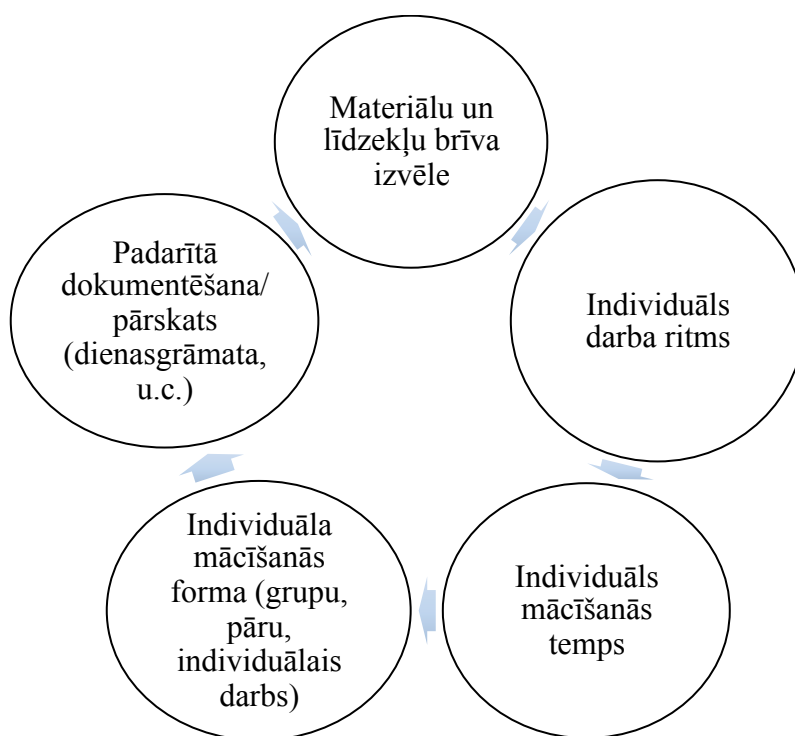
Materiālu un līdzekļu brīva izvēle

Individuāls darba ritms

Individuāls mācīšanās temps

Individuāla mācīšanās forma (grupu, pāru, individuālais darbs)

Padarītā dokumentēšana/ pārskats (dienasgrāmata, u.c.)